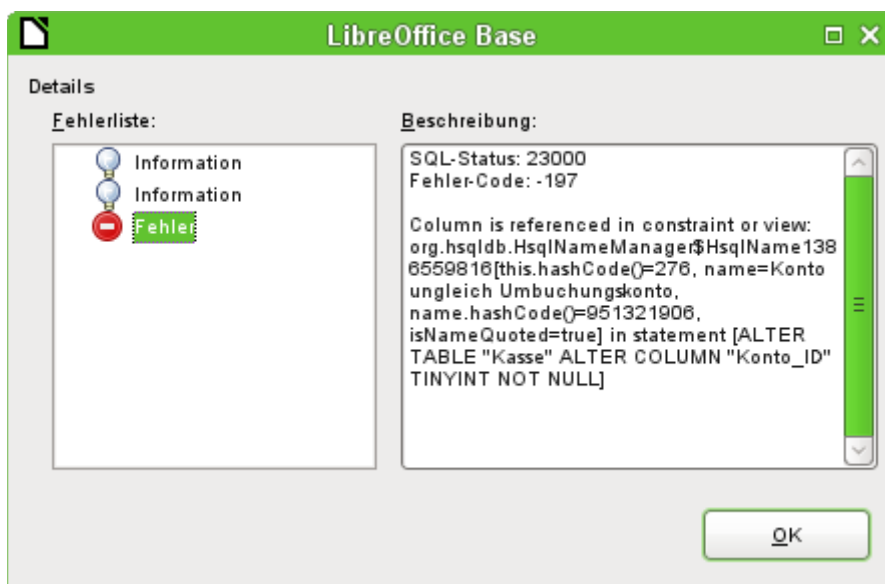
LibreOffice Base

Details

Fehlerliste:

Information
Information
Fehler

Beschreibung:

SQL-Status: 23000
Fehler-Code: -197

Column is referenced in constraint or view: org.hsqldb.HsqlNameManager$HsqlName1386559816[this.hashCode()=276, name=Konto ungleich Umbuchungskonto, name.hashCode()=951321906, isNameQuoted=true] in statement [ALTER TABLE "Kasse" ALTER COLUMN "Konto_ID" TINYINT NOT NULL]

OK